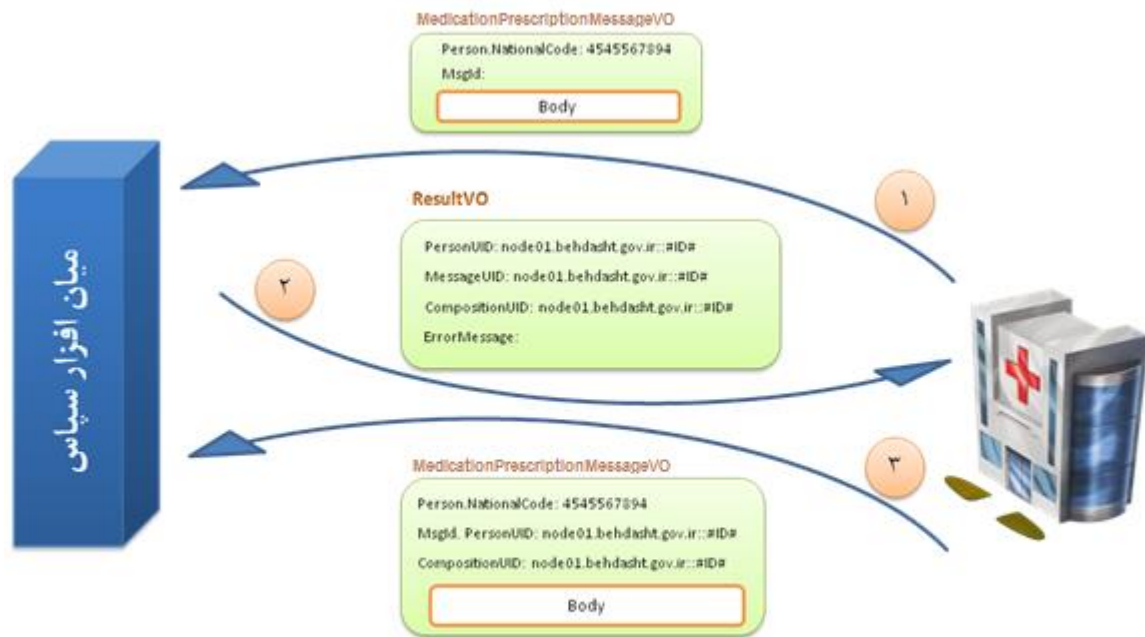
MedicationPrescriptionMessageVO

Person.NationalCode: 4545567894

MsgId:

Body

میان افزار سپاس

ResultVO

۱

PersonUID: node01.behdasht.gov.ir::#ID#

MessageUID: node01.behdasht.gov.ir::#ID#

CompositionUID: node01.behdasht.gov.ir::#ID#

ErrorMessage:

۲

۳

MedicationPrescriptionMessageVO

Person.NationalCode: 4545567894

MsgId. PersonUID: node01.behdasht.gov.ir::#ID#

CompositionUID: node01.behdasht.gov.ir::#ID#

Body